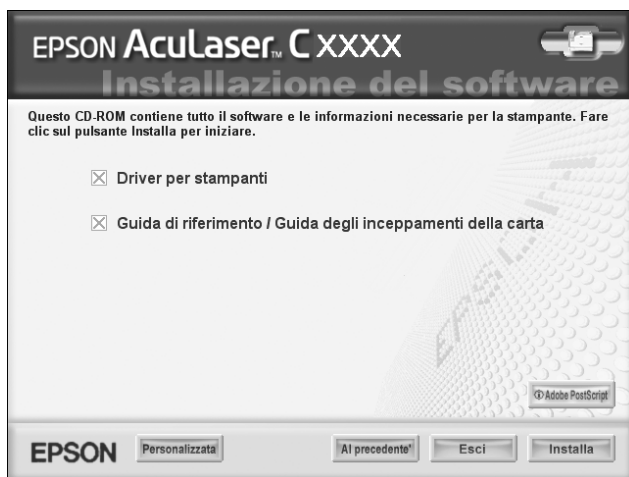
EPSON AcuLaser™ C XXXX

Installazione del software

Questo CD-ROM contiene tutto il software e le informazioni necessarie per la stampante. Fare clic sul pulsante Installa per iniziare.

☒ Driver per stampanti

☒ Guida di riferimento / Guida degli inceppamenti della carta

Adobe PostScript

EPSON

Personalizzata

Al precedente

Esci

Installa